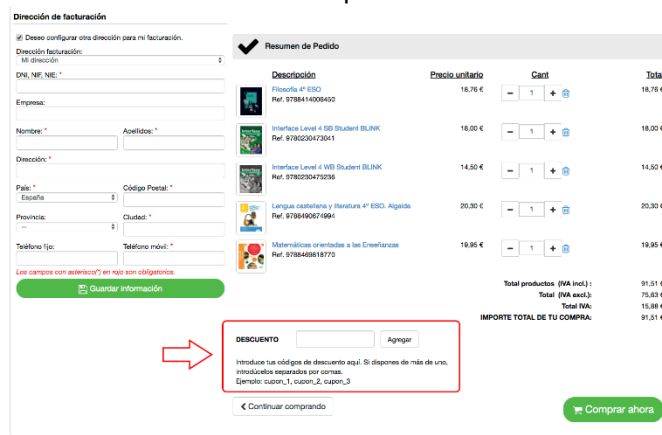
Dirección de facturación

Deseo configurar otra dirección para mi facturación.

Dirección facturación:
Mi dirección

DNI, NIF, NIE: *

Empresa:

Nombre: *
Apellidos: *

Dirección: *

País: *
España
Código Postal: *

Provincia:
--
Ciudad: *

Teléfono fijo:
Teléfono móvil: *

Los campos con asterisco(*) en rojo son obligatorios.

Guardar información

Resumen de Pedido

| Descripción | Precio unitario | Cant | Total |
|---|---|---|---|
| Filosofía 4º ESO Ref. 9788414006463 | 18,76 € | 1 | 18,76 € |
| Interface Level 4 SB Student BLINK Ref. 9780230473041 | 18,00 € | 1 | 18,00 € |
| Interface Level 4 WB Student BLINK Ref. 9780230475236 | 14,50 € | 1 | 14,50 € |
| Lengua castellana y literatura 4º ESO. Algaida Ref. 9788490674994 | 20,30 € | 1 | 20,30 € |
| Matemáticas orientadas a las Enseñanzas Ref. 9788469818770 | 19,95 € | 1 | 19,95 € |

Total productos (IVA incl.): 91,51 €
Total (IVA excl.): 75,63 €
Total IVA: 15,88 €
IMPORTE TOTAL DE TU COMPRA: 91,51 €

DESCUENTO
Agregar

Introduce tus códigos de descuento aquí. Si dispones de más de uno, introdúcelos separados por comas.
Ejemplo: cupon_1, cupon_2, cupon_3

Continuar comprando

Comprar ahora